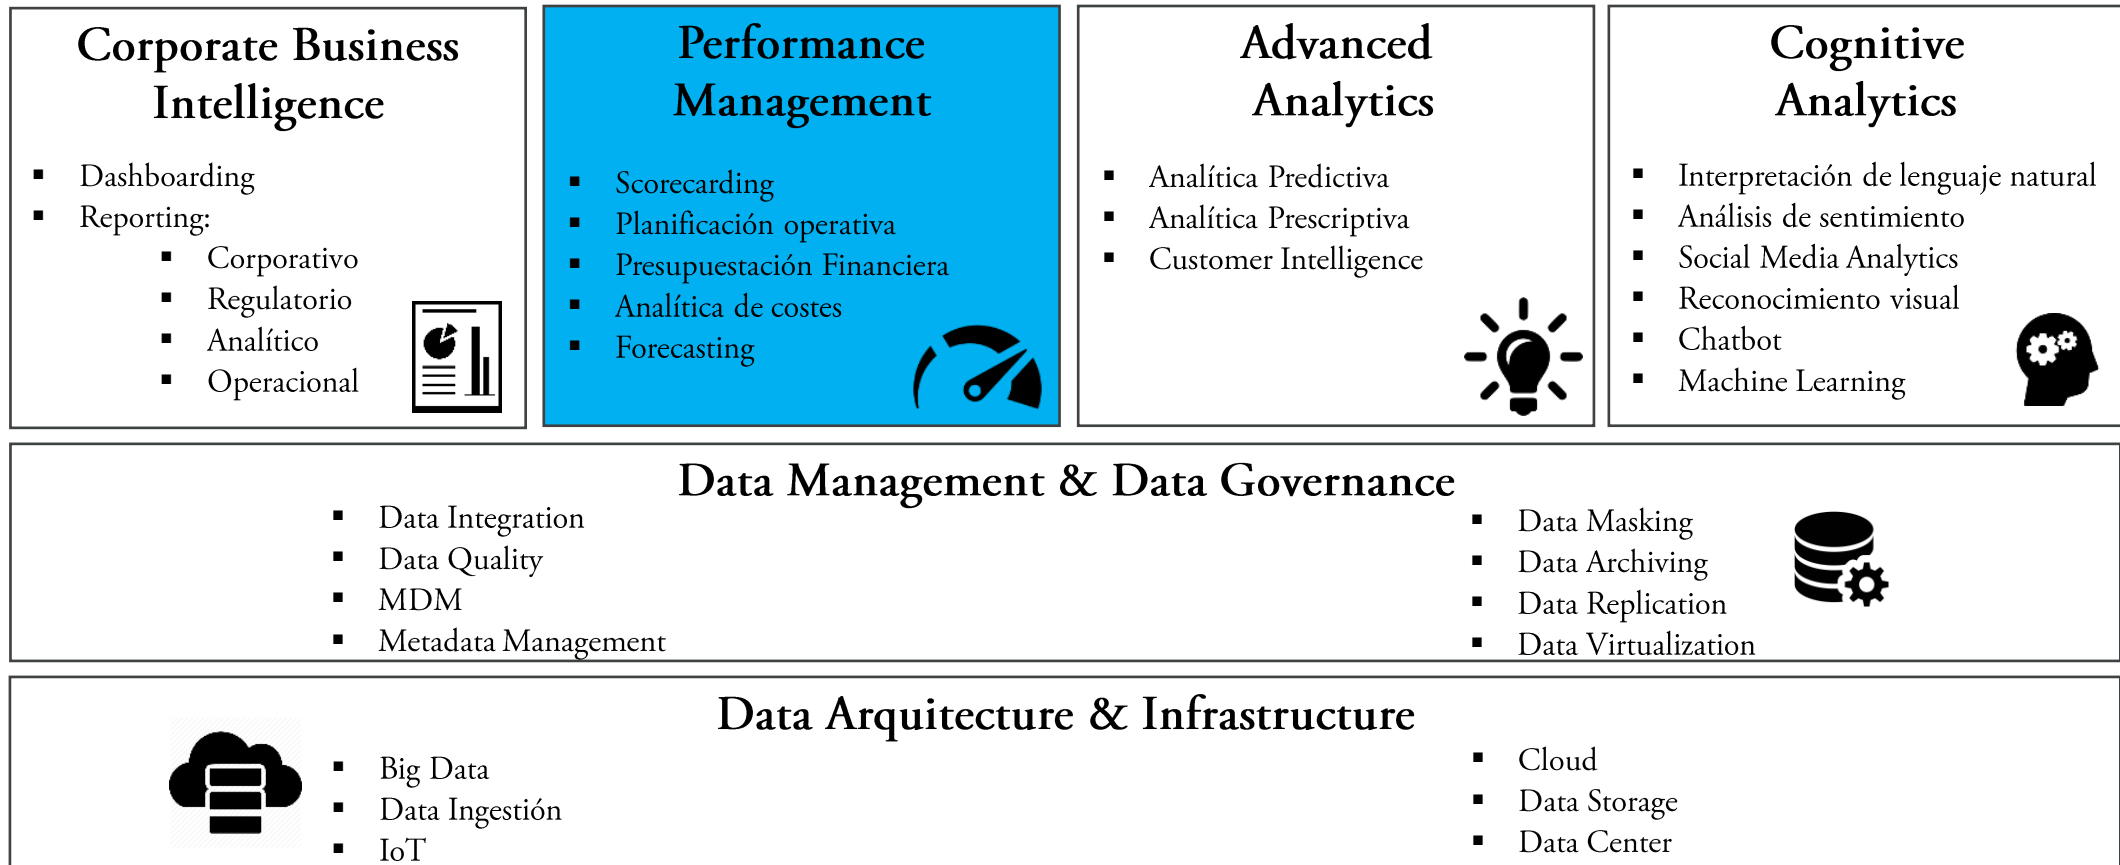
Corporate Business Intelligence

- Dashboarding
- Reporting:
  - Corporativo
  - Regulatorio
  - Analítico
  - Operacional

Performance Management

- Scorecarding
- Planificación operativa
- Presupuestación Financiera
- Analítica de costes
- Forecasting

Advanced Analytics

- Analítica Predictiva
- Analítica Prescriptiva
- Customer Intelligence

Cognitive Analytics

- Interpretación de lenguaje natural
- Análisis de sentimiento
- Social Media Analytics
- Reconocimiento visual
- Chatbot
- Machine Learning

Data Management & Data Governance

- Data Integration
- Data Quality
- MDM
- Metadata Management

- Data Masking
- Data Archiving
- Data Replication
- Data Virtualization

Data Arquitecture & Infrastructure

- Big Data
- Data Ingestión
- IoT

- Cloud
- Data Storage
- Data Center